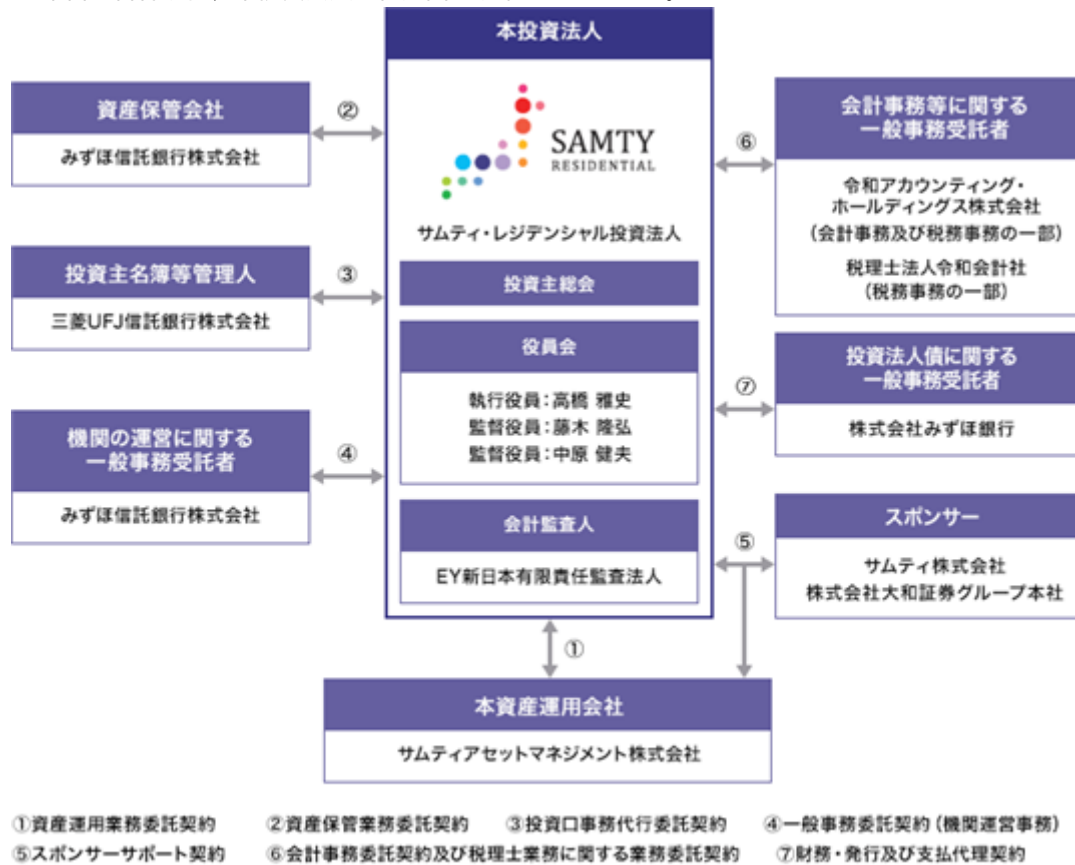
本投資法人

SAMTY RESIDENTIAL

サムティ・レジデンシャル投資法人

投資主総会

役員会

執行役員：高橋 雅史
監督役員：藤木 隆弘
監督役員：中原 健夫

会計監査人

EY新日本有限責任監査法人

資産保管会社

みずほ信託銀行株式会社

②

投資主名簿等管理人

三菱UFJ信託銀行株式会社

③

機関の運営に関する一般事務受託者

みずほ信託銀行株式会社

④

会計事務等に関する一般事務受託者

令和アカウンティング・ホールディングス株式会社
（会計事務及び税務事務の一部）

税理士法人令和会計社
（税務事務の一部）

⑥

投資法人債に関する一般事務受託者

株式会社みずほ銀行

⑦

スポンサー

サムティ株式会社
株式会社大和証券グループ本社

⑤

①

本資産運用会社

サムティアセットマネジメント株式会社

①資産運用業務委託契約　②資産保管業務委託契約　③投資口事務代行委託契約　④一般事務委託契約（機関運営事務）
⑤スポンサーサポート契約　⑥会計事務委託契約及び税理士業務に関する業務委託契約　⑦財務・発行及び支払代理契約